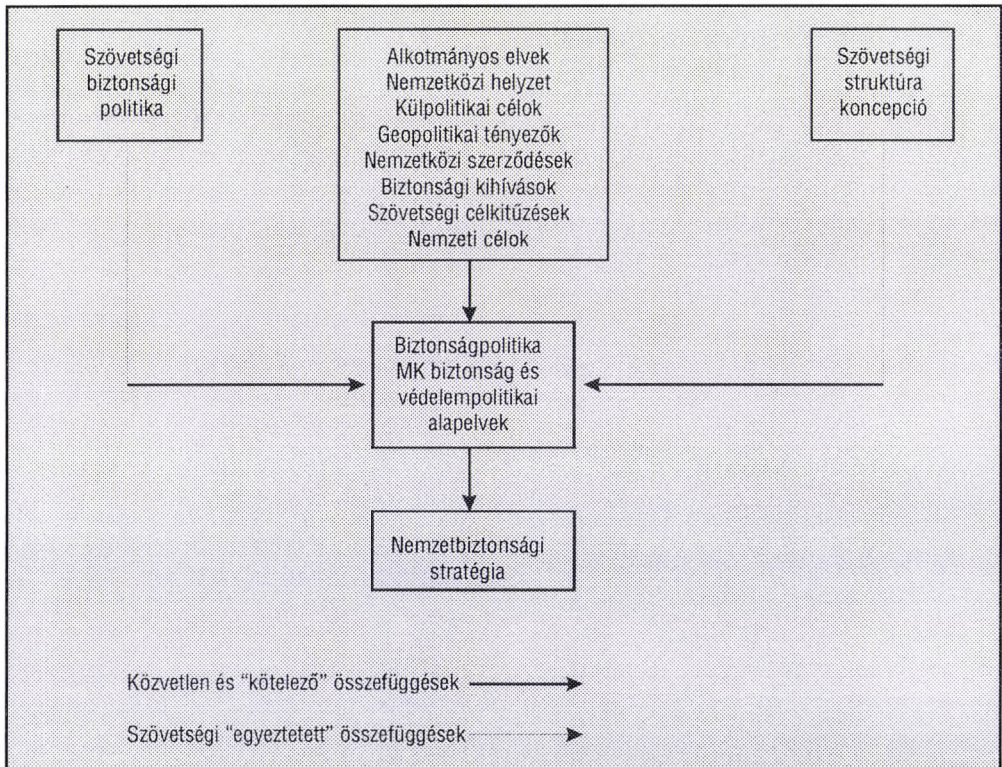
Szövetségi biztonsági politika

Alkotmányos elvek
Nemzetközi helyzet
Külpolitikai célok
Geopolitikai tényezők
Nemzetközi szerződések
Biztonsági kihívások
Szövetségi célkitűzések
Nemzeti célok

Szövetségi struktúra koncepció

Biztonságpolitika
MK biztonság és védelempolitikai alapelvek

Nemzetbiztonsági stratégia

Közvetlen és "kötelező" összefüggések

Szövetségi "egyeztetett" összefüggések